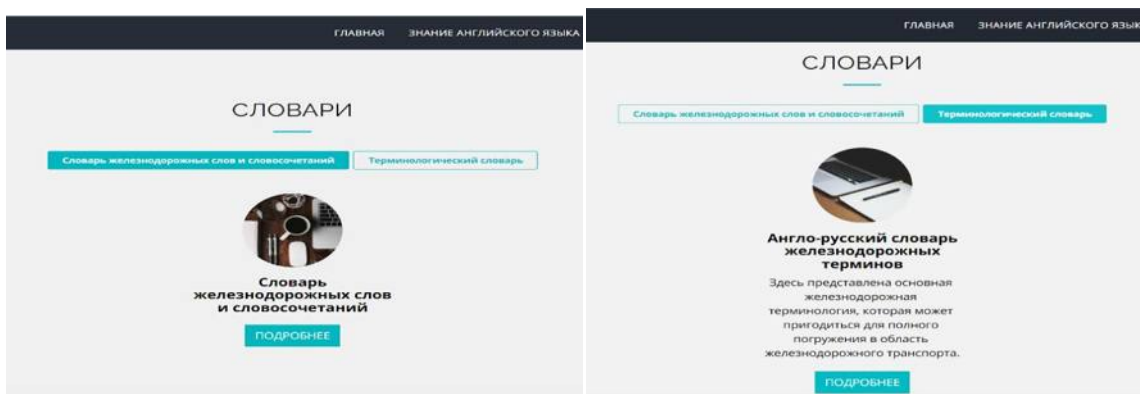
ГЛАВНАЯ ЗНАНИЕ АНГЛИЙСКОГО ЯЗЫКА

СЛОВАРИ

Словарь железнодорожных слов и словосочетаний Терминологический словарь

Словарь железнодорожных слов и словосочетаний

ПОДРОБНЕЕ

ГЛАВНАЯ ЗНАНИЕ АНГЛИЙСКОГО ЯЗЫК

СЛОВАРИ

Словарь железнодорожных слов и словосочетаний Терминологический словарь

Англо-русский словарь железнодорожных терминов

Здесь представлена основная железнодорожная терминология, которая может пригодиться для полного погружения в область железнодорожного транспорта.

ПОДРОБНЕЕ